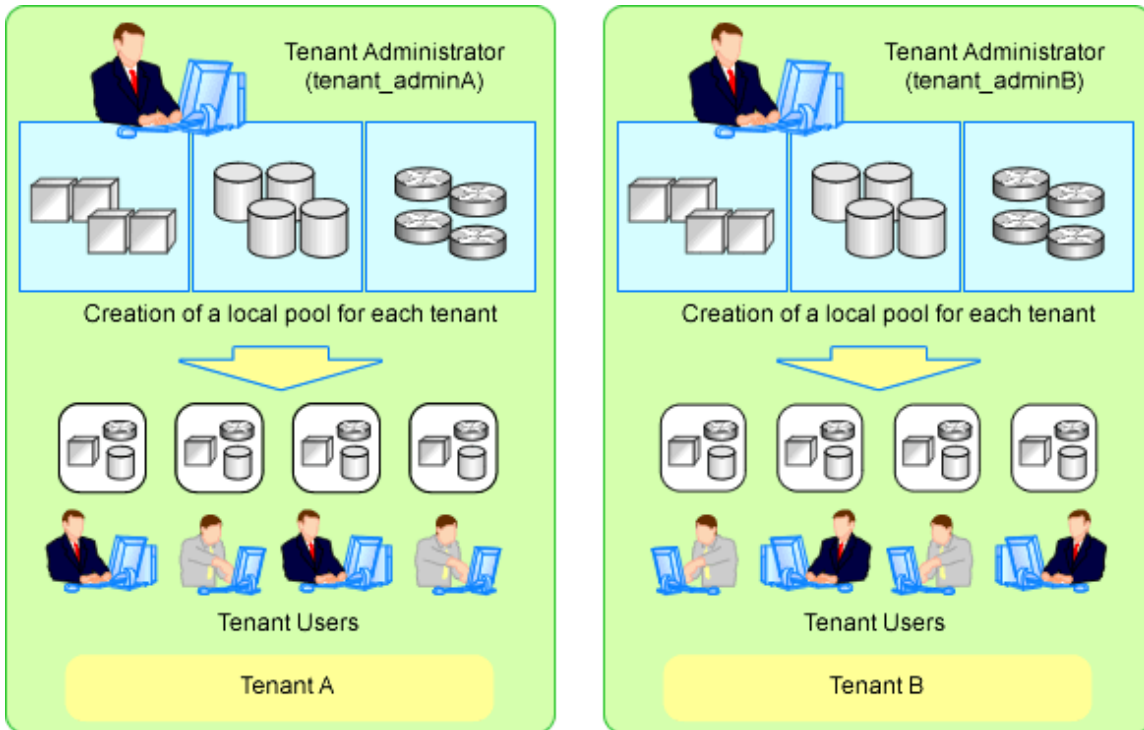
Tenant Administrator
(tenant_adminA)

Creation of a local pool for each tenant

Tenant Users

Tenant A

Tenant Administrator
(tenant_adminB)

Creation of a local pool for each tenant

Tenant Users

Tenant B